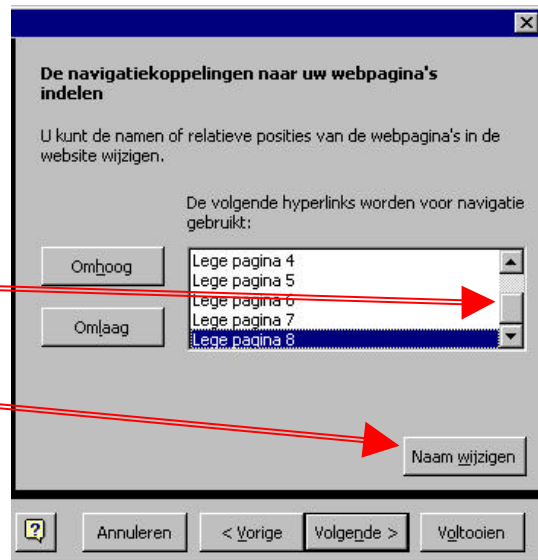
De navigatiekoppelingen naar uw webpagina's indelen

U kunt de namen of relatieve posities van de webpagina's in de website wijzigen.

De volgende hyperlinks worden voor navigatie gebruikt:

Omhoog

Omlaag

Lege pagina 4
Lege pagina 5
Lege pagina 6
Lege pagina 7
Lege pagina 8

Naam wijzigen

Annuleren

< Vorige

Volgende >

Voltooien